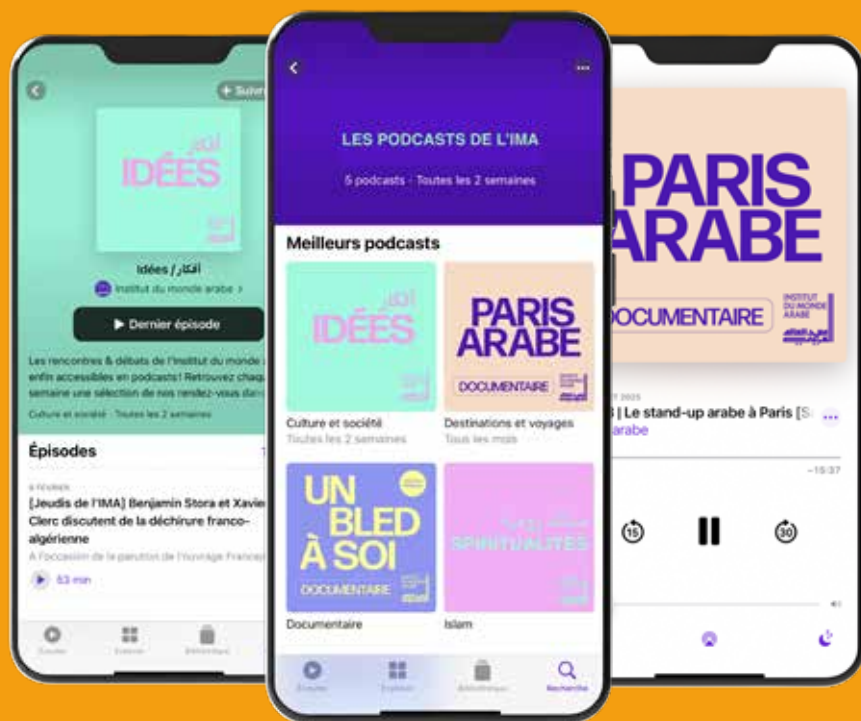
+ Suivre

أفكار
IDÉES

Idées / أفكار

Institut du monde arabe >

▶ Dernier épisode

Les rencontres & débats de l'Institut du monde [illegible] enfin accessibles en podcasts! Retrouvez chaq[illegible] semaine une sélection de nos rendez-vous dan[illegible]

Culture et société · Toutes les 2 semaines

Épisodes

6 FÉVRIER

[Jeudis de l'IMA] Benjamin Stora et Xavie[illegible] Clerc discutent de la déchirure franco-algérienne

A l'occasion de la parution de l'ouvrage Franc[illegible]

53 min

Écouter Explorer Bibliothèque

LES PODCASTS DE L'IMA

5 podcasts · Toutes les 2 semaines

Meilleurs podcasts

أفكار
IDÉES

Culture et société
Toutes les 2 semaines

PARIS ARABE
DOCUMENTAIRE

Destinations et voyages
Tous les mois

UN BLED À SOI
DOCUMENTAIRE

Documentaire

SPIRITUALITÉS

Islam

Écouter Explorer Bibliothèque Recherche

PARIS ARABE
DOCUMENTAIRE
INSTITUT DU MONDE ARABE

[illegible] 2025
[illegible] | Le stand-up arabe à Paris [S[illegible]
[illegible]arabe

−15:37

15 30